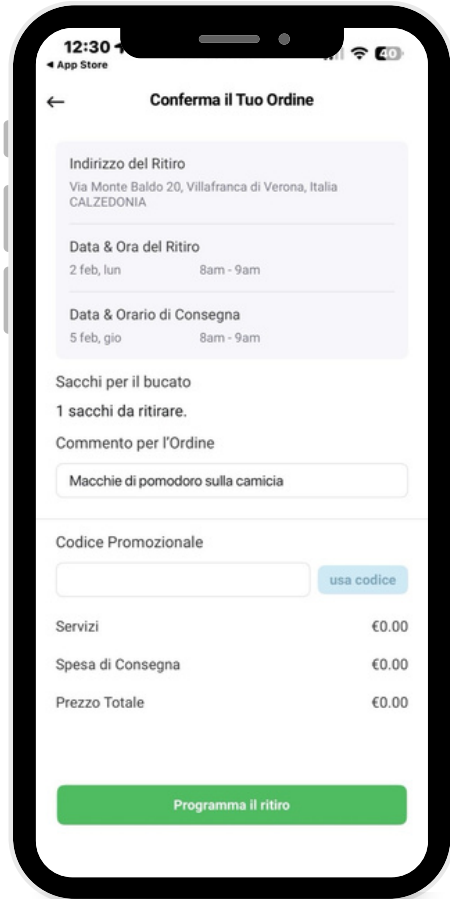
12:30
◀ App Store
40

Conferma il Tuo Ordine

Indirizzo del Ritiro
Via Monte Baldo 20, Villafranca di Verona, Italia
CALZEDONIA

Data & Ora del Ritiro
2 feb, lun 8am - 9am

Data & Orario di Consegna
5 feb, gio 8am - 9am

Sacchi per il bucato
1 sacchi da ritirare.

Commento per l'Ordine
Macchie di pomodoro sulla camicia

Codice Promozionale
usa codice

| Servizi | €0.00 |
|---|---|
| Spesa di Consegna | €0.00 |
| Prezzo Totale | €0.00 |

Programma il ritiro